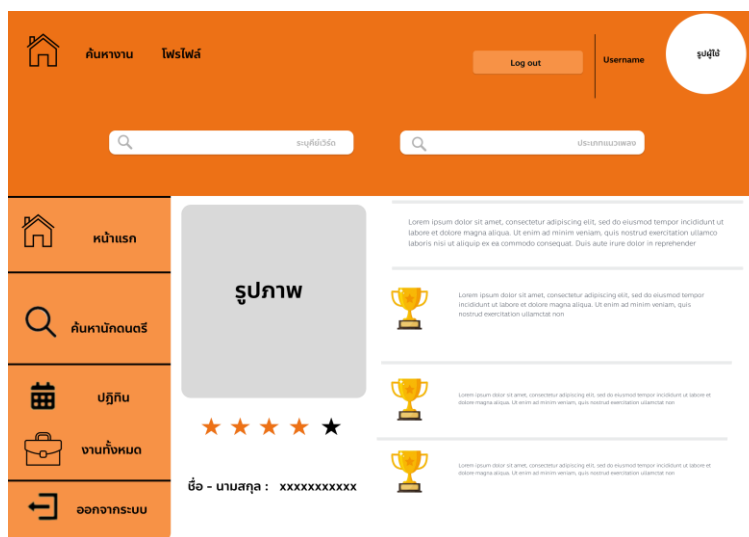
ค้นหางาน โปรไฟล์

Log out

Username

รูปผู้ใช้

ระบุคีย์เวิร์ด

ประเภทแนวเพลง

หน้าแรก

ค้นหานักดนตรี

ปฏิทิน

งานทั้งหมด

ออกจากระบบ

รูปภาพ

★ ★ ★ ★ ★

ชื่อ - นามสกุล : xxxxxxxxxxx

Lorem ipsum dolor sit amet, consectetur adipiscing elit, sed do eiusmod tempor incididunt ut labore et dolore magna aliqua. Ut enim ad minim veniam, quis nostrud exercitation ullamco laboris nisi ut aliquip ex ea commodo consequat. Duis aute irure dolor in reprehender

Lorem ipsum dolor sit amet, consectetur adipiscing elit, sed do eiusmod tempor incididunt ut labore et dolore magna aliqua. Ut enim ad minim veniam, quis nostrud exercitation ullamcat non

Lorem ipsum dolor sit amet, consectetur adipiscing elit, sed do eiusmod tempor incididunt ut labore et dolore magna aliqua. Ut enim ad minim veniam, quis nostrud exercitation ullamcat non

Lorem ipsum dolor sit amet, consectetur adipiscing elit, sed do eiusmod tempor incididunt ut labore et dolore magna aliqua. Ut enim ad minim veniam, quis nostrud exercitation ullamcat non